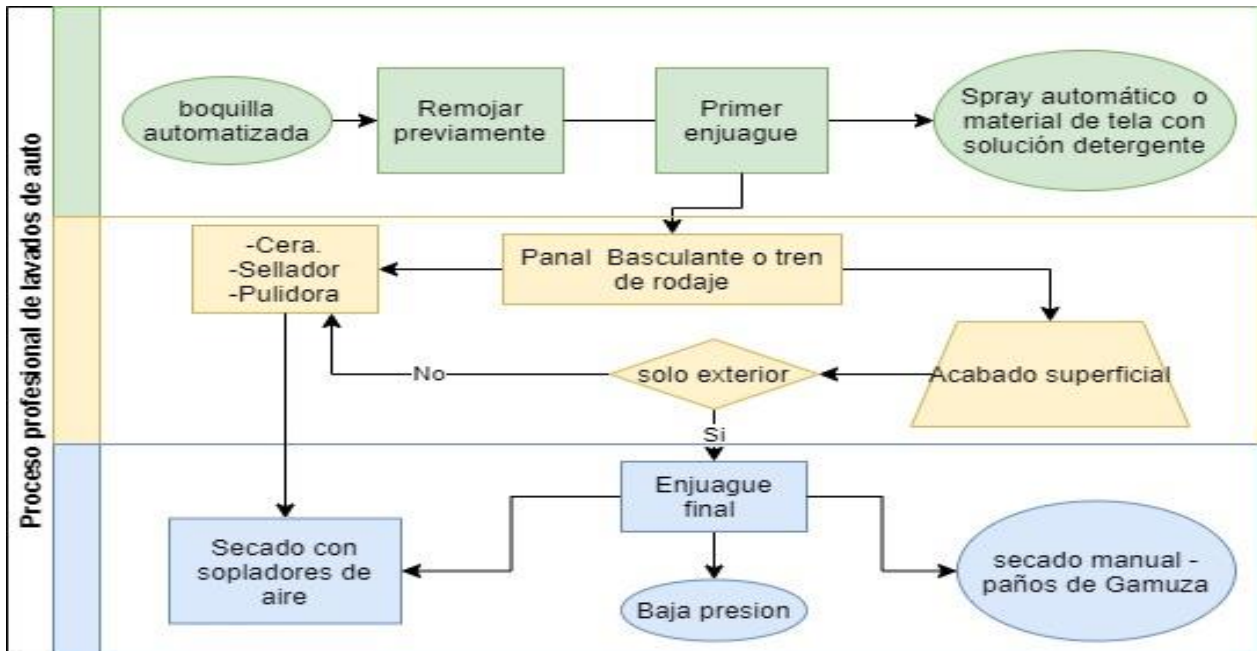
Proceso profesional de lavados de auto

boquilla automatizada

Remojar previamente

Primer enjuague

Spray automático o material de tela con solución detergente

-Cera.
-Sellador
-Pulidora

Panal Basculante o tren de rodaje

No

solo exterior

Acabado superficial

Si

Enjuague final

Secado con sopladores de aire

Baja presion

secado manual - paños de Gamuza